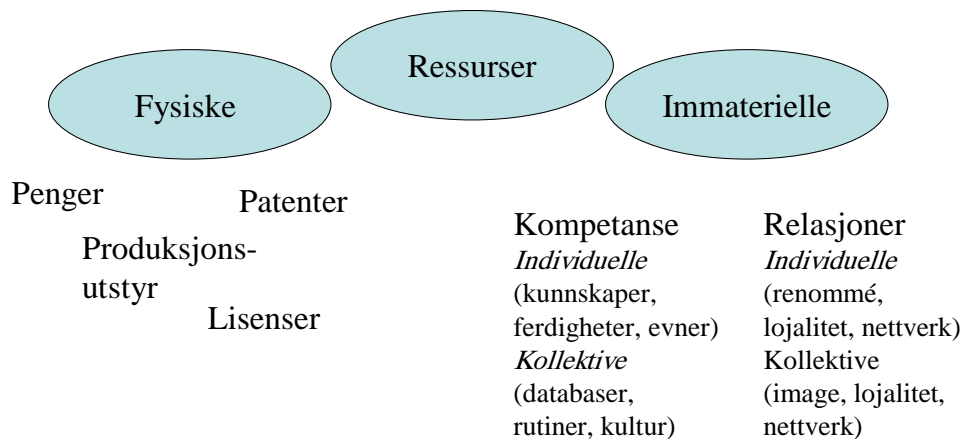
Ressurser

Fysiske

Immaterielle

Penger

Patenter

Produksjonsutstyr

Lisenser

Kompetanse
*Individuelle*
(kunnskaper, ferdigheter, evner)
*Kollektive*
(databaser, rutiner, kultur)

Relasjoner
*Individuelle*
(renommé, lojalitet, nettverk)
Kollektive
(image, lojalitet, nettverk)